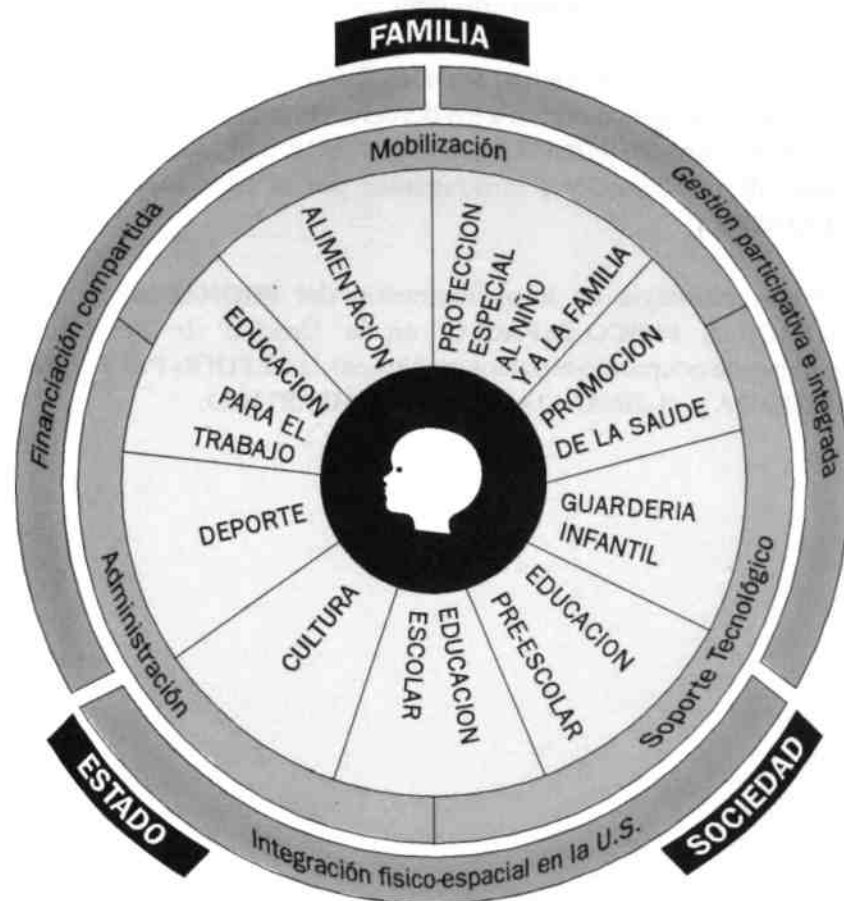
FAMILIA

Mobilización

Gestion participativa e integrada

Financiación compartida

ALIMENTACION

PROTECCION ESPECIAL AL NIÑO Y A LA FAMILIA

PROMOCION DE LA SAUDE

GUARDERIA INFANTIL

EDUCACION PRE-ESCOLAR

EDUCACION ESCOLAR

CULTURA

DEPORTE

EDUCACION PARA EL TRABAJO

Administración

Soporte Tecnológico

Integración fisico-espacial en la U.S.

ESTADO

SOCIEDAD